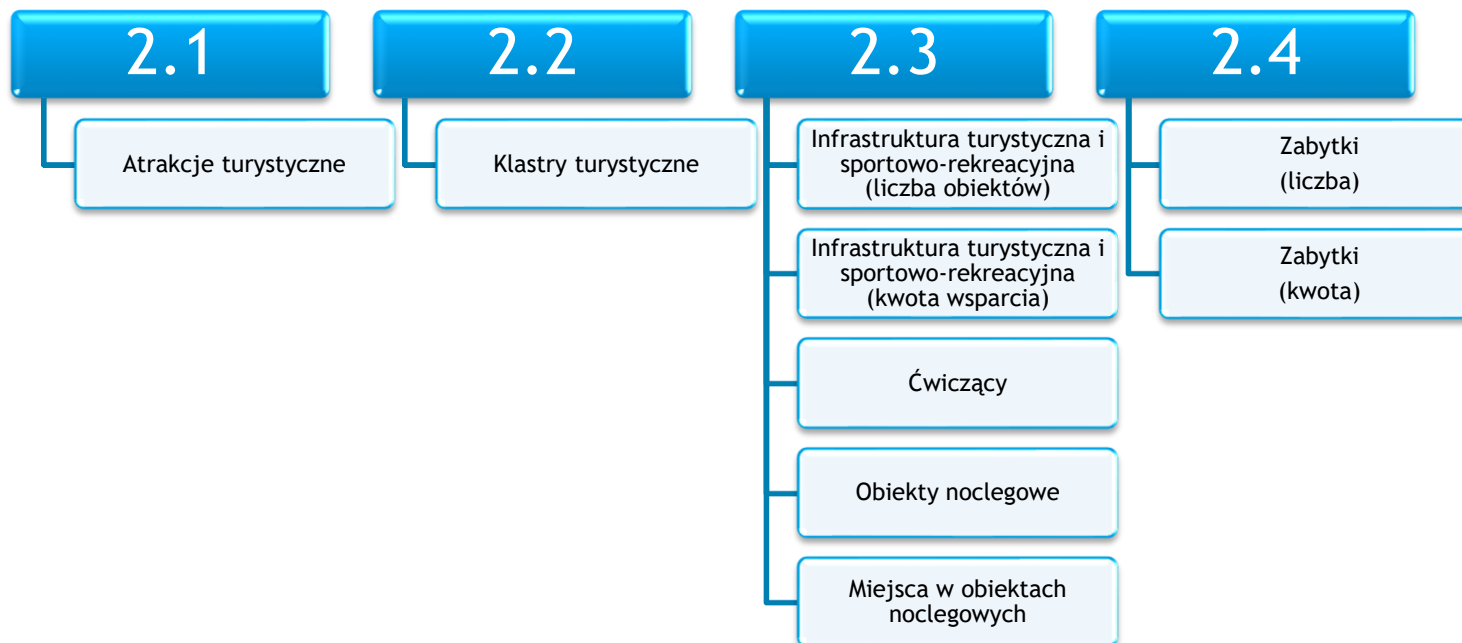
2.1

Atrakcje turystyczne

2.2

Klastry turystyczne

2.3

Infrastruktura turystyczna i sportowo-rekreacyjna (liczba obiektów)

Infrastruktura turystyczna i sportowo-rekreacyjna (kwota wsparcia)

Ćwiczący

Obiekty noclegowe

Miejsca w obiektach noclegowych

2.4

Zabytki (liczba)

Zabytki (kwota)